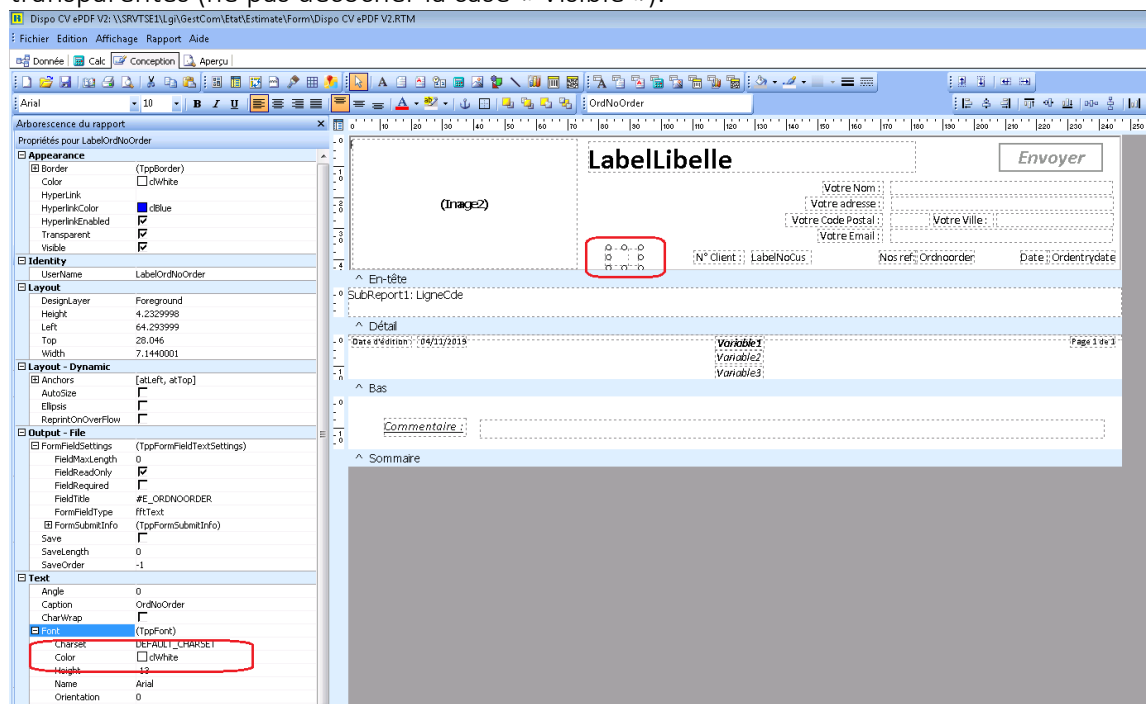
transparentes (ne pas décocher la case « Visible »).

Dispo CV ePDF V2: \\SRVTSE1\Lgi\GestCom\Etat\Estimate\Form\Dispo CV ePDF V2.RTM

Fichier Edition Affichage Rapport Aide

Donnée Calc Conception Aperçu

Arial 10 B I U OrdNoOrder

Arborescence du rapport
Propriétés pour LabelOrdNoOrder

| | |
|---|---|
| Appearance | |
| Border | (TppBorder) |
| Color | clWhite |
| HyperLink | |
| HyperlinkColor | clBlue |
| HyperlinkEnabled | ☑ |
| Transparent | ☑ |
| Visible | ☑ |
| Identity | |
| UserName | LabelOrdNoOrder |
| Layout | |
| DesignLayer | Foreground |
| Height | 4.2329998 |
| Left | 64.293999 |
| Top | 28.046 |
| Width | 7.1440001 |
| Layout - Dynamic | |
| Anchors | [atLeft, atTop] |
| AutoSize | ☐ |
| Ellipsis | ☐ |
| ReprintOnOverFlow | ☐ |
| Output - File | |
| FormFieldSettings | (TppFormFieldTextSettings) |
| FieldMaxLength | 0 |
| FieldReadOnly | ☑ |
| FieldRequired | ☐ |
| FieldTitle | #E_ORDNOORDER |
| FormFieldType | fftText |
| FormSubmitInfo | (TppFormSubmitInfo) |
| Save | ☐ |
| SaveLength | 0 |
| SaveOrder | -1 |
| Text | |
| Angle | 0 |
| Caption | OrdNoOrder |
| CharWrap | ☐ |
| Font | (TppFont) |
| Charset | DEFAULT_CHARSET |
| Color | clWhite |
| Height | -13 |
| Name | Arial |
| Orientation | 0 |

LabelLibelle
Envoyer
(Image2)
Votre Nom :
Votre adresse :
Votre Code Postal : Votre Ville :
Votre Email :
N° Client : LabelNoCus Nos ref: Ordnoorder Date : Ordentrydate
^ En-tête
SubReport1: LigneCde
^ Détail
Date d'édition : 04/11/2019 Variable1 Page 1 de 1
Variable2
Variable3
^ Bas
Commentaire :
^ Sommaire